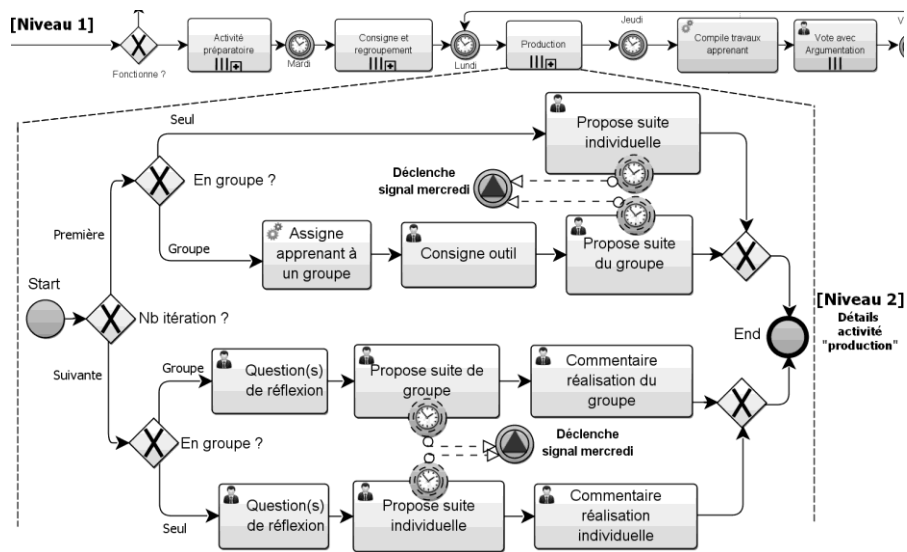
[Niveau 1]

Fonctionne ?

Activité préparatoire

Mardi

Consigne et regroupement

Lundi

Production

Jeudi

Compile travaux apprenant

Vote avec Argumentation

V

Seul

Propose suite individuelle

En groupe ?

Déclenche signal mercredi

Première

Groupe

Assigne apprenant à un groupe

Consigne outil

Propose suite du groupe

Start

Nb itération ?

[Niveau 2]
Détails activité "production"

End

Suivante

Groupe

Question(s) de réflexion

Propose suite de groupe

Commentaire réalisation du groupe

En groupe ?

Déclenche signal mercredi

Seul

Question(s) de réflexion

Propose suite individuelle

Commentaire réalisation individuelle